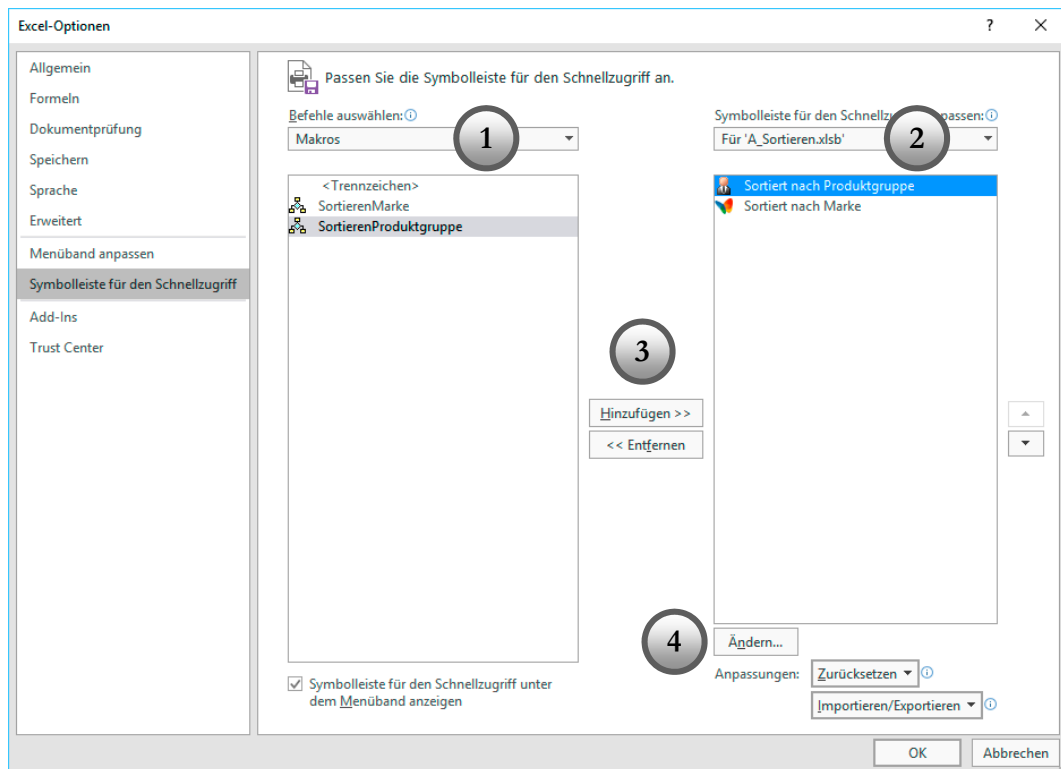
Excel-Optionen

?

Allgemein
Formeln
Dokumentprüfung
Speichern
Sprache
Erweitert
Menüband anpassen
Symbolleiste für den Schnellzugriff
Add-Ins
Trust Center

Passen Sie die Symbolleiste für den Schnellzugriff an.

Befehle auswählen:
Makros

1

Symbolleiste für den Schnellz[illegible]passen:
Für 'A_Sortieren.xlsb'

2

<Trennzeichen>
SortierenMarke
SortierenProduktgruppe

Sortiert nach Produktgruppe
Sortiert nach Marke

3

Hinzufügen >>
<< Entfernen

4

Ändern...

Anpassungen: Zurücksetzen
Importieren/Exportieren

Symbolleiste für den Schnellzugriff unter dem Menüband anzeigen

OK
Abbrechen